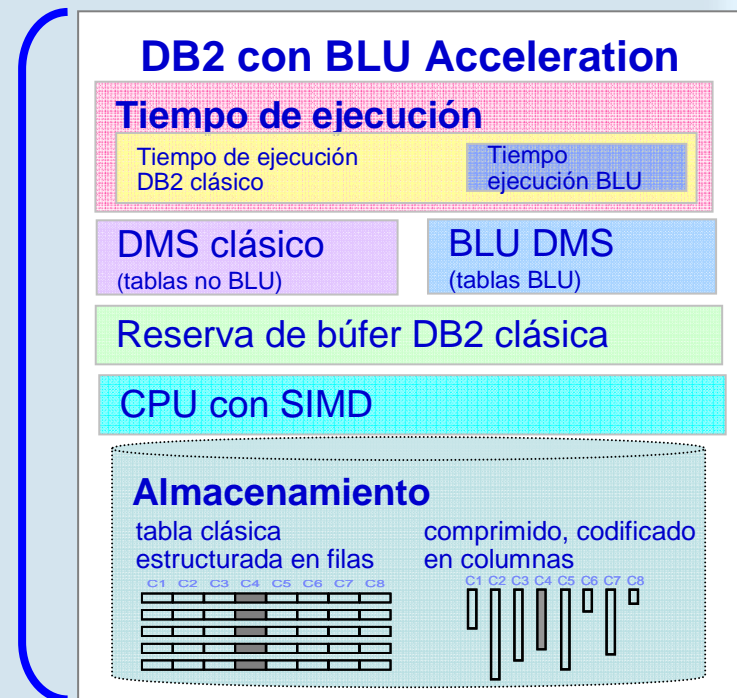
DB2 con BLU Acceleration

Tiempo de ejecución

Tiempo de ejecución DB2 clásico

Tiempo ejecución BLU

DMS clásico
(tablas no BLU)

BLU DMS
(tablas BLU)

Reserva de búfer DB2 clásica

CPU con SIMD

Almacenamiento

tabla clásica estructurada en filas

C1 C2 C3 C4 C5 C6 C7 C8

comprimido, codificado en columnas

C1 C2 C3 C4 C5 C6 C7 C8